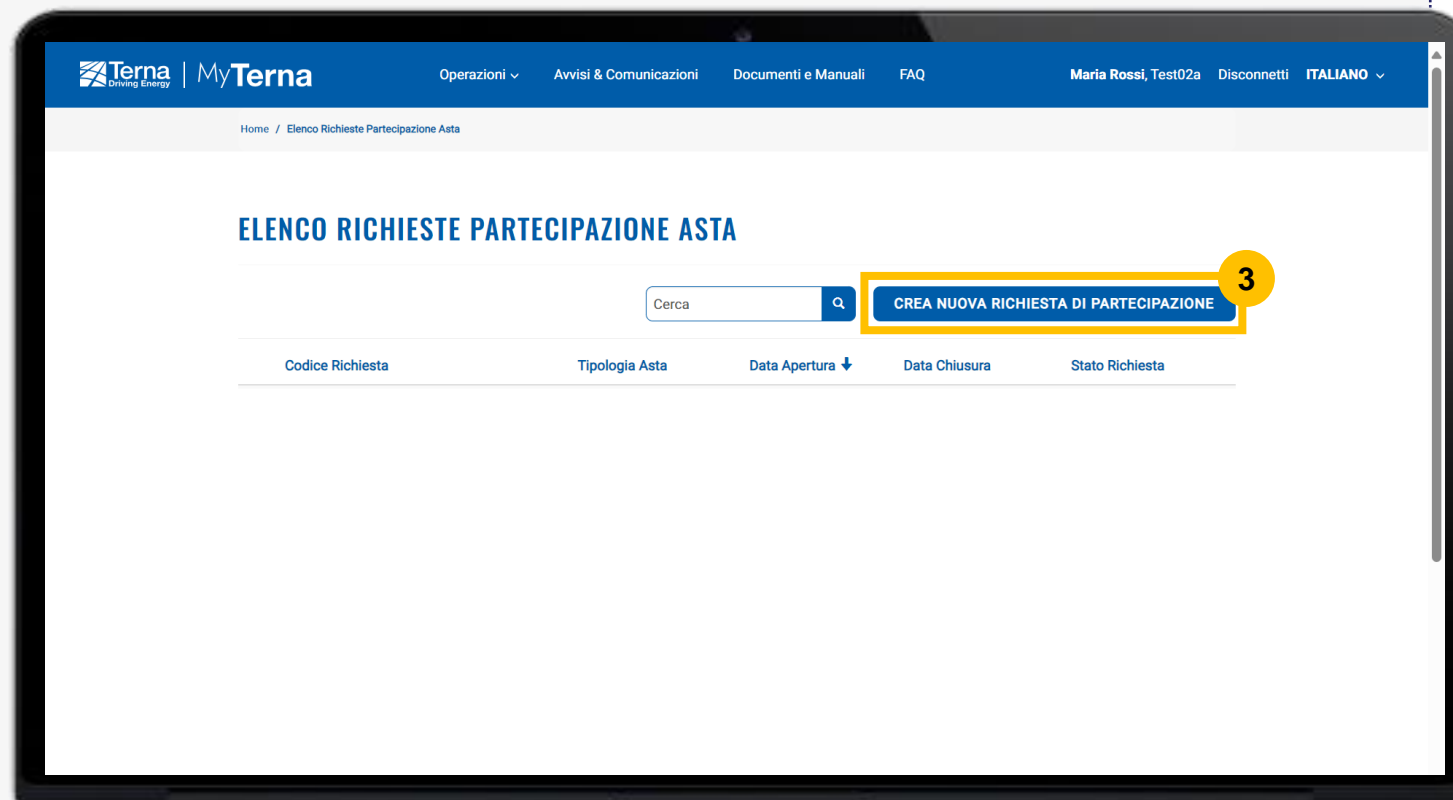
Terna Driving Energy | MyTerna

Operazioni Avvisi & Comunicazioni Documenti e Manuali FAQ Maria Rossi, Test02a Disconnetti ITALIANO

Home / Elenco Richieste Partecipazione Asta

ELENCO RICHIESTE PARTECIPAZIONE ASTA

Cerca

3

CREA NUOVA RICHIESTA DI PARTECIPAZIONE

| Codice Richiesta | Tipologia Asta | Data Apertura | Data Chiusura | Stato Richiesta |
|---|---|---|---|---|